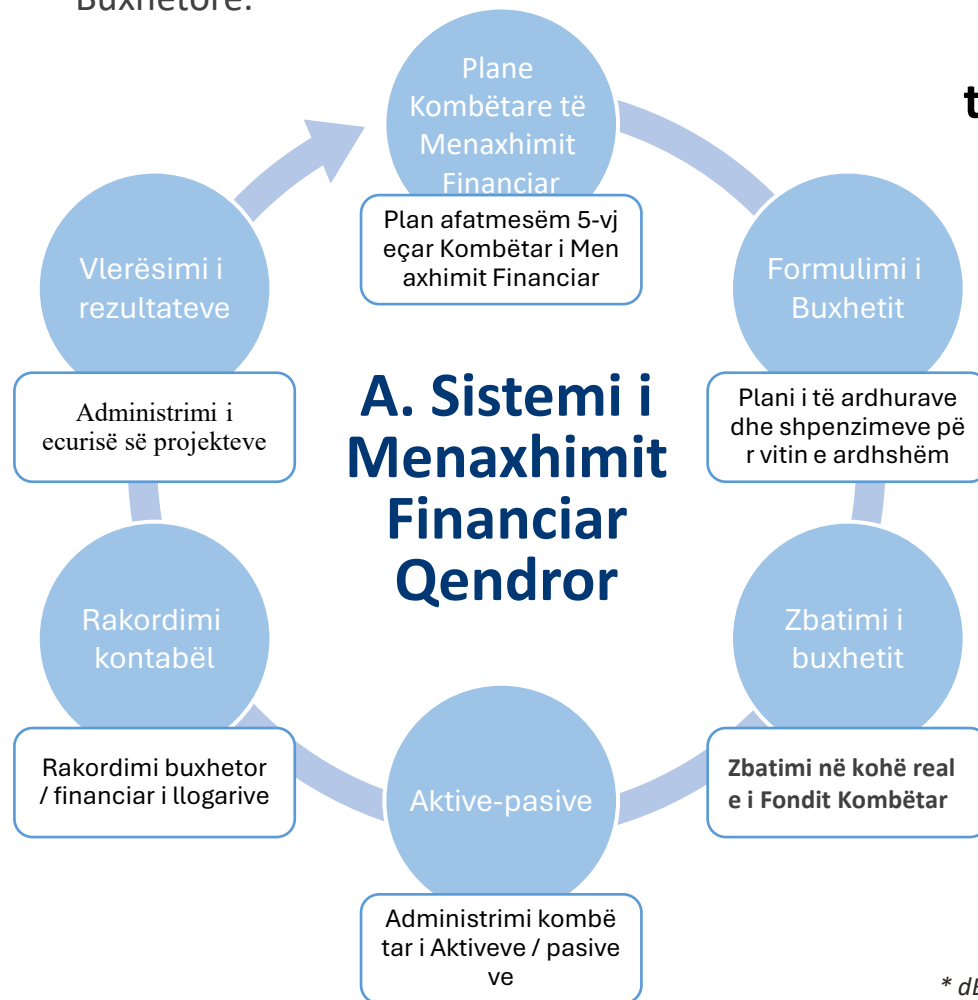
Buxhetore.

Plane Kombëtare të Menaxhimit Financiar

Plan afatmesëm 5-vjeçar Kombëtar i Menaxhimit Financiar

t

Vlerësimi i rezultateve

Formulimi i Buxhetit

Administrimi i ecurisë së projekteve

A. Sistemi i Menaxhimit Financiar Qendror

Plani i të ardhurave dhe shpenzimeve për vitin e ardhshëm

Rakordimi kontabël

Zbatimi i buxhetit

Rakordimi buxhetor / financiar i llogarive

Aktive-pasive

Zbatimi në kohë reale i Fondit Kombëtar

Administrimi kombëtar i Aktiveve / pasiveve

* d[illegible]